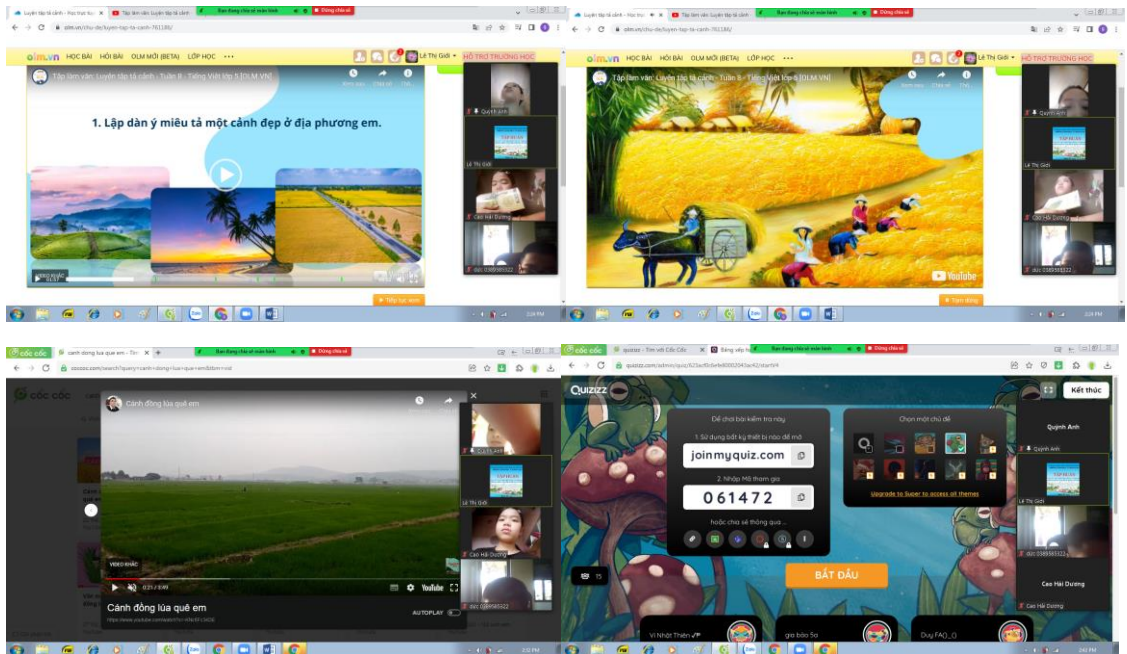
Luyện tập tả cảnh - Học trực tu ×
Tập làm văn: Luyện tập tả cảnh
Bạn đang chia sẻ màn hình
Dừng chia sẻ
olm.vn/chu-de/luyen-tap-ta-canh-761186/
olm.vn HỌC BÀI HỎI BÀI OLM MỚI (BETA) LỚP HỌC •••
Lê Thị Giỏi
HỖ TRỢ TRƯỜNG HỌC
Tập làm văn: Luyện tập tả cảnh - Tuần 8 - Tiếng Việt lớp 5 [OLM.VN]
1. Lập dàn ý miêu tả một cảnh đẹp ở địa phương em.
Quỳnh Anh
Lê Thị Giỏi
Cao Hải Dương
đức 0389585322
Tiếp tục xem

Luyện tập tả cảnh - Học trực tu ×
Tập làm văn: Luyện tập tả cảnh
Bạn đang chia sẻ màn hình
Dừng chia sẻ
olm.vn/chu-de/luyen-tap-ta-canh-761186/
olm.vn HỌC BÀI HỎI BÀI OLM MỚI (BETA) LỚP HỌC •••
Lê Thị Giỏi
HỖ TRỢ TRƯỜNG HỌC
Tập làm văn: Luyện tập tả cảnh - Tuần 8 - Tiếng Việt lớp 5 [OLM.VN]
YouTube
Quỳnh Anh
Lê Thị Giỏi
Cao Hải Dương
đức 0389585322
Tạm dừng

Cốc Cốc
cánh đồng lúa quê em - Tìm ×
Bạn đang chia sẻ màn hình
Dừng chia sẻ
coccoc.com/search?query=canh+dong+lua+que+em
Cánh đồng lúa quê em
VIDEO KHÁC
0:31 / 8:49
YouTube
Cánh đồng lúa quê em
AUTOPLAY
Quỳnh Anh
Lê Thị Giỏi
Cao Hải Dương
đức 0389585322

Cốc Cốc
Quizizz - Tìm với Cốc Cốc
Bảng xếp hạng
Bạn đang chia sẻ màn hình
Dừng chia sẻ
quizizz.com/admin/quiz/
QUIZIZZ
Kết thúc
Để chơi bài kiểm tra này
1. Sử dụng bất kỳ thiết bị nào để mở
joinmyquiz.com
2. Nhập Mã tham gia
061472
hoặc chia sẻ thông qua ...
Chọn một chủ đề
Upgrade to Super to access all themes
15
BẮT ĐẦU
Vi Nhật Thiên
gia bảo 5a
Duy FAQ_Q
Quỳnh Anh
Lê Thị Giỏi
đức 0389585322
Cao Hải Dương